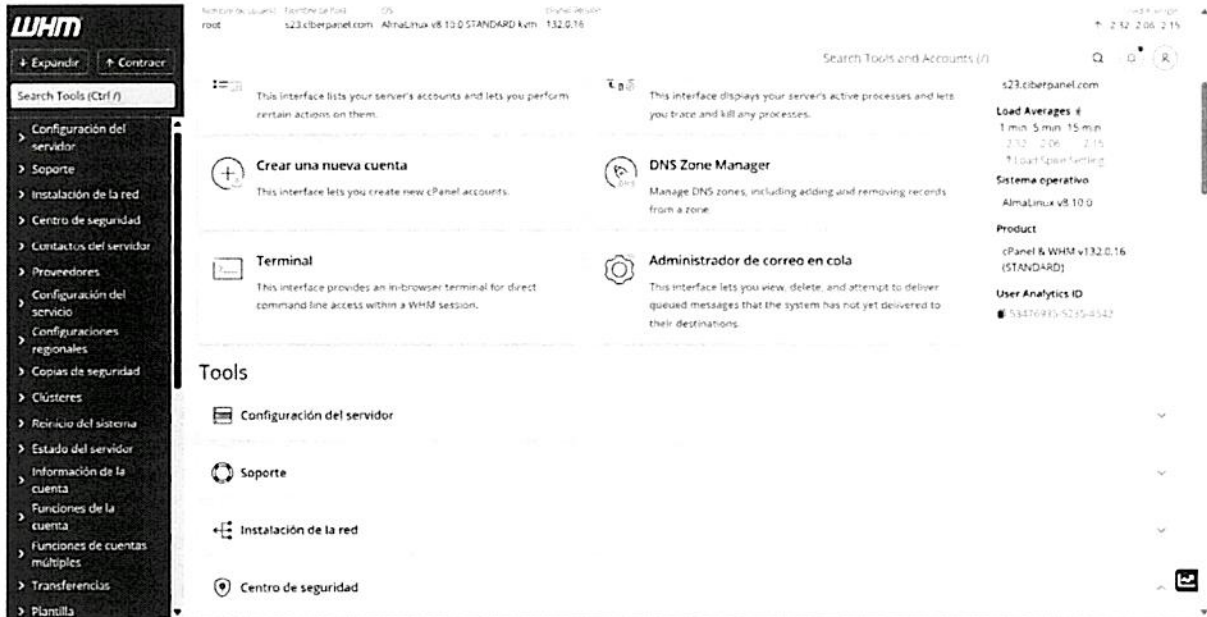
WHM

+ Expandir ↑ Contraer

Search Tools (Ctrl /)

> Configuración del servidor
> Soporte
> Instalación de la red
> Centro de seguridad
> Contactos del servidor
> Proveedores
> Configuración del servicio
> Configuraciones regionales
> Copias de seguridad
> Clústeres
> Reinicio del sistema
> Estado del servidor
> Información de la cuenta
> Funciones de la cuenta
> Funciones de cuentas múltiples
> Transferencias
> Plantilla

Nombre de usuario root | Nombre de host s23.ciberpanel.com | OS AlmaLinux v8.10.0 STANDARD kvm | cPanel Version 132.0.16 | Load Averages ↑ 2.32 2.06 2.15

Search Tools and Accounts (/)

This interface lists your server's accounts and lets you perform certain actions on them.

This interface displays your server's active processes and lets you trace and kill any processes.

Crear una nueva cuenta
This interface lets you create new cPanel accounts.

DNS Zone Manager
Manage DNS zones, including adding and removing records from a zone.

Terminal
This interface provides an in-browser terminal for direct command line access within a WHM session.

Administrador de correo en cola
This interface lets you view, delete, and attempt to deliver queued messages that the system has not yet delivered to their destinations.

s23.ciberpanel.com
Load Averages
1 min 5 min 15 min
2.32 2.06 2.15
Load Spike Setting
Sistema operativo
AlmaLinux v8.10.0
Product
cPanel & WHM v132.0.16 (STANDARD)
User Analytics ID
53476935-5235-4342

Tools

Configuración del servidor

Soporte

Instalación de la red

Centro de seguridad